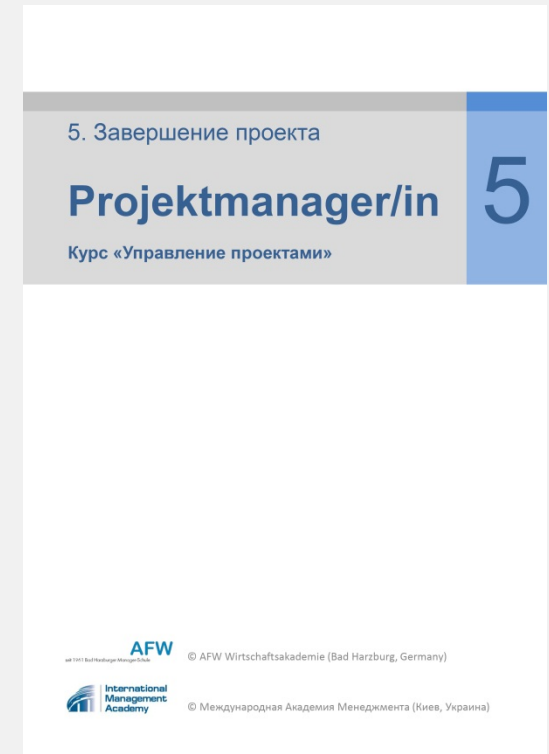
5. Завершение проекта

Projektmanager/in

Курс «Управление проектами»

5

AFW
seit 1961 Bad Harzburger Management-Schule

© AFW Wirtschaftsakademie (Bad Harzburg, Germany)

International Management Academy

© Международная Академия Менеджмента (Киев, Украина)